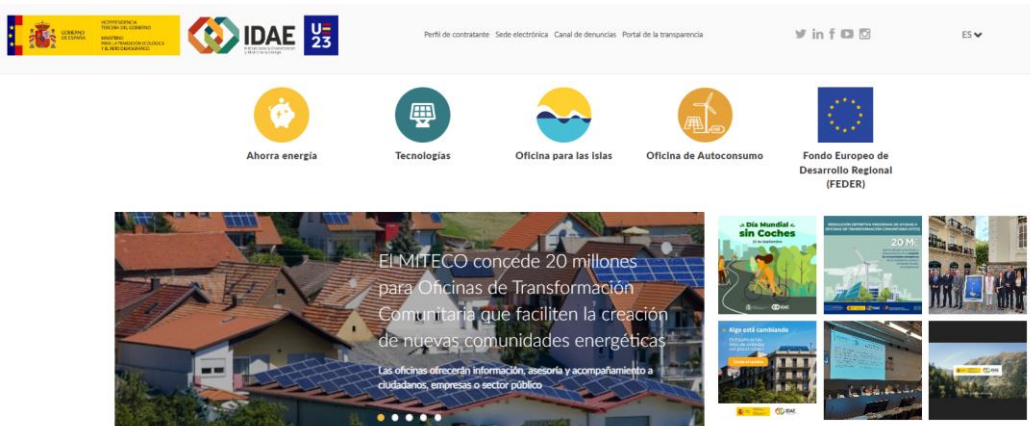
GOBIERNO DE ESPAÑA | VICEPRESIDENCIA TERCERA DEL GOBIERNO MINISTERIO PARA LA TRANSICIÓN ECOLÓGICA Y EL RETO DEMOGRÁFICO

IDAE

U23

Perfil de contratante Sede electrónica Canal de denuncias Portal de la transparencia

ES

Ahorra energía

Tecnologías

Oficina para las islas

Oficina de Autoconsumo

Fondo Europeo de Desarrollo Regional (FEDER)

El MITECO concede 20 millones para Oficinas de Transformación Comunitaria que faciliten la creación de nuevas comunidades energéticas

Las oficinas ofrecerán información, asesoría y acompañamiento a ciudadanos, empresas o sector público

Día Mundial sin Coches

20 M

Algo está cambiando